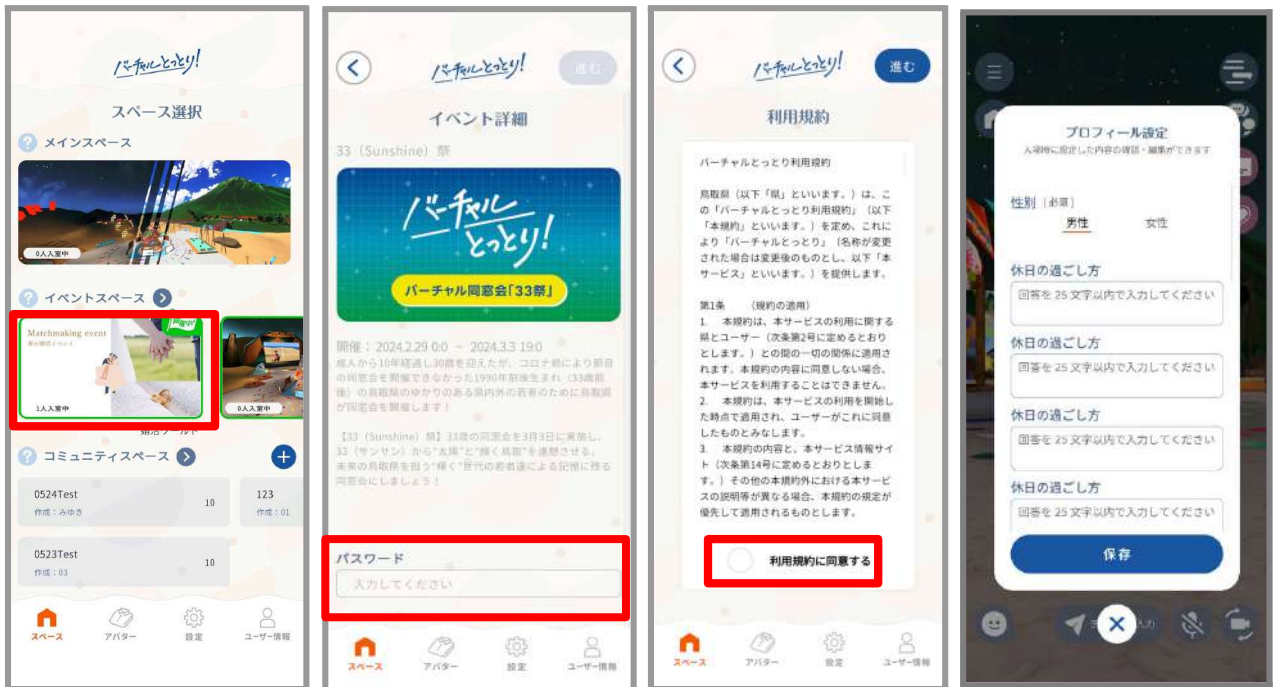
バーチャルとっとり!

スペース選択

メインスペース

0人入室中

イベントスペース

Matchmaking event
婚活イベント

1人入室中

0人入室中

婚活ワールド

コミュニティスペース

0524Test
作成：みゆき
10

123
作成：01

0523Test
作成：03
10

スペース　アバター　設定　ユーザー情報

バーチャルとっとり!

進む

イベント詳細

33（Sunshine）祭

バーチャルとっとり!

バーチャル同窓会「33祭」

開催：2024.2.29 0:0 ～ 2024.3.3 19:0
成人から10年経過し30歳を迎えたが、コロナ禍により節目の同窓会を開催できなかった1990年前後生まれ（33歳前後）の鳥取県のゆかりのある県内外の若者のために鳥取県が同窓会を開催します！

【33（Sunshine）祭】33歳の同窓会を3月3日に実施し、33（サンサン）から"太陽"と"輝く鳥取"を連想させる、未来の鳥取県を担う"輝く"世代の若者達による記憶に残る同窓会にしましょう！

パスワード

入力してください

スペース　アバター　設定　ユーザー情報

バーチャルとっとり!

進む

利用規約

バーチャルとっとり利用規約

鳥取県（以下「県」といいます。）は、この「バーチャルとっとり利用規約」（以下「本規約」といいます。）を定め、これにより「バーチャルとっとり」（名称が変更された場合は変更後のものとし、以下「本サービス」といいます。）を提供します。

第1条　（規約の適用）
1.　本規約は、本サービスの利用に関する県とユーザー（次条第2号に定めるとおりとします。）との間の一切の関係に適用されます。本規約の内容に同意しない場合、本サービスを利用することはできません。
2.　本規約は、本サービスの利用を開始した時点で適用され、ユーザーがこれに同意したものとみなします。
3.　本規約の内容と、本サービス情報サイト（次条第14号に定めるとおりとします。）その他の本規約外における本サービスの説明等が異なる場合、本規約の規定が優先して適用されるものとします。

利用規約に同意する

スペース　アバター　設定　ユーザー情報

プロフィール設定
入場時に設定した内容の確認・編集ができます

性別（必須）
男性　女性

休日の過ごし方
回答を 25 文字以内で入力してください

休日の過ごし方
回答を 25 文字以内で入力してください

休日の過ごし方
回答を 25 文字以内で入力してください

休日の過ごし方
回答を 25 文字以内で入力してください

保存

入力